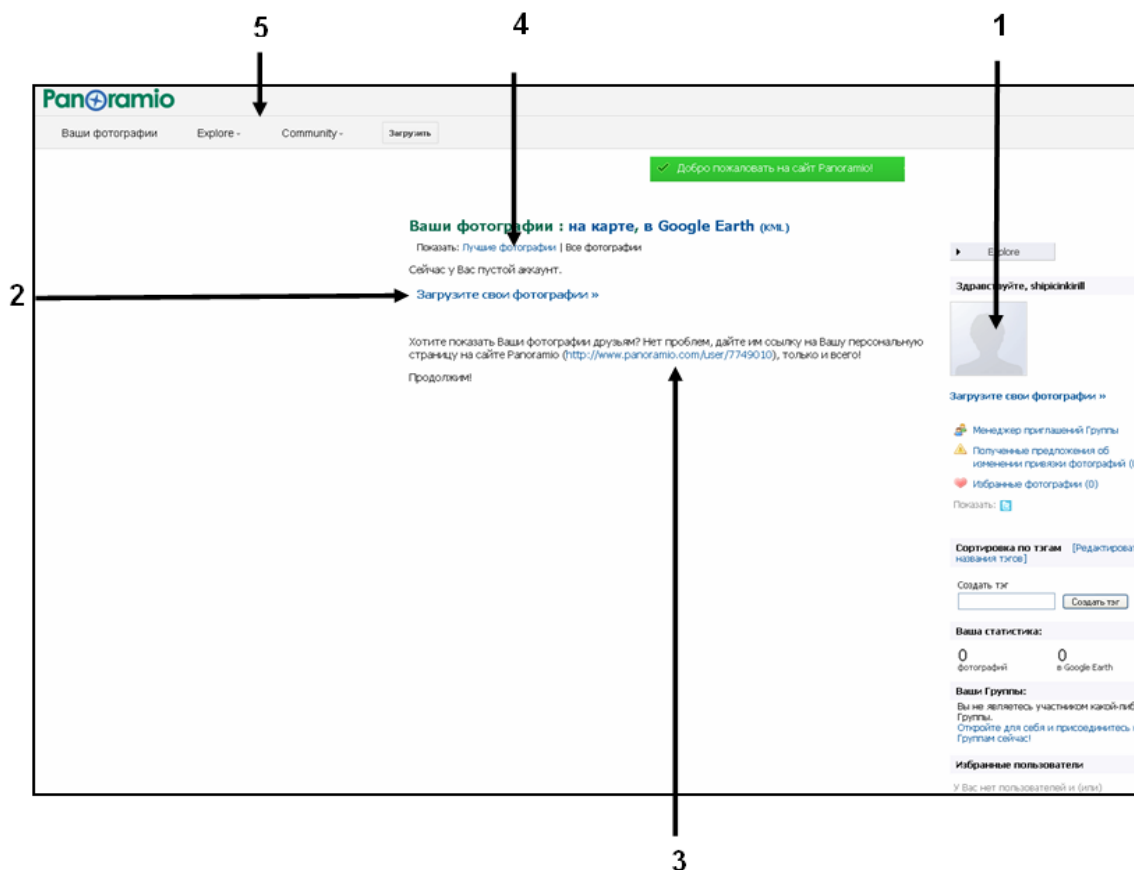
5 4 1

Panoramio

Ваши фотографии Explore Community Загрузить

Добро пожаловать на сайт Panoramio!

Ваши фот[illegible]рафии : на карте, в Google Earth (KML)

Показать: Лучшие фотографии | Все фотографии

Сейчас у Вас пустой аккаунт.

2

Загрузите свои фотографии »

Хотите показать Ваши фотографии друзьям? Нет проблем, дайте им ссылку на Вашу персональную страницу на сайте Panoramio (http://www.panoramio.com/user/7749010), только и всего!

Продолжим!

Explore

Здравствуйте, shipicinkirill

Загрузите свои фотографии »

Менеджер приглашений Группы

Полученные предложения об изменении привязки фотографий (

Избранные фотографии (0)

Показать:

Сортировка по тэгам [Редактирова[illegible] названия тэгов]

Создать тэг

Создать тэг

Ваша статистика:

0 фотографий

0 в Google Earth

Ваши Группы:

Вы не являетесь участником какой-либ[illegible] Группы.

Откройте для себя и присоединитесь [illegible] Группам сейчас!

Избранные пользователи

У Вас нет пользователей и (или)

3